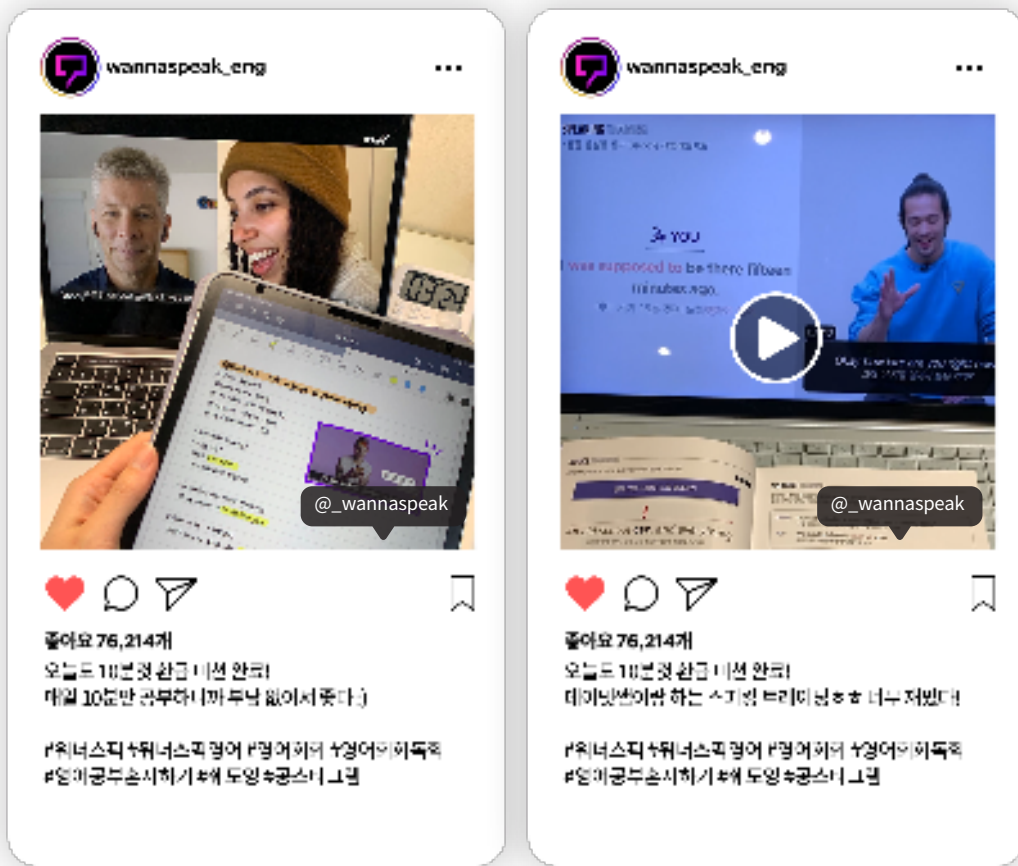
wannaspeak_eng

@_wannaspeak

좋아요 76,214개

오늘도 10분 챗 완료 미션 완료!
매일 10분만 공부하니까 부담 없어서 좋다:)

#워너스픽 #워너스픽영어 #영어회화 #영어회화독학
#영어공부습관 #영어 #공스타그램

wannaspeak_eng

→ YOU

I was supposed to be there fifteen minutes ago.

@_wannaspeak

좋아요 76,214개

오늘도 10분 챗 완료 미션 완료!
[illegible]

#워너스픽 #워너스픽영어 #영어회화 #영어회화독학
#영어공부습관 #영어 #공스타그램